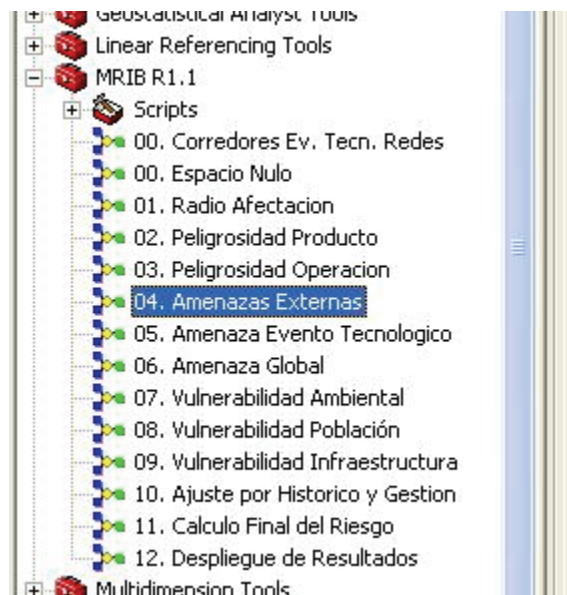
Geostatistical Analyst Tools
Linear Referencing Tools
MRIB R1.1
Scripts
00. Corredores Ev. Tecn. Redes
00. Espacio Nulo
01. Radio Afectacion
02. Peligrosidad Producto
03. Peligrosidad Operacion
04. Amenazas Externas
05. Amenaza Evento Tecnologico
06. Amenaza Global
07. Vulnerabilidad Ambiental
08. Vulnerabilidad Población
09. Vulnerabilidad Infraestructura
10. Ajuste por Historico y Gestion
11. Calculo Final del Riesgo
12. Despliegue de Resultados
Multidimension Tools